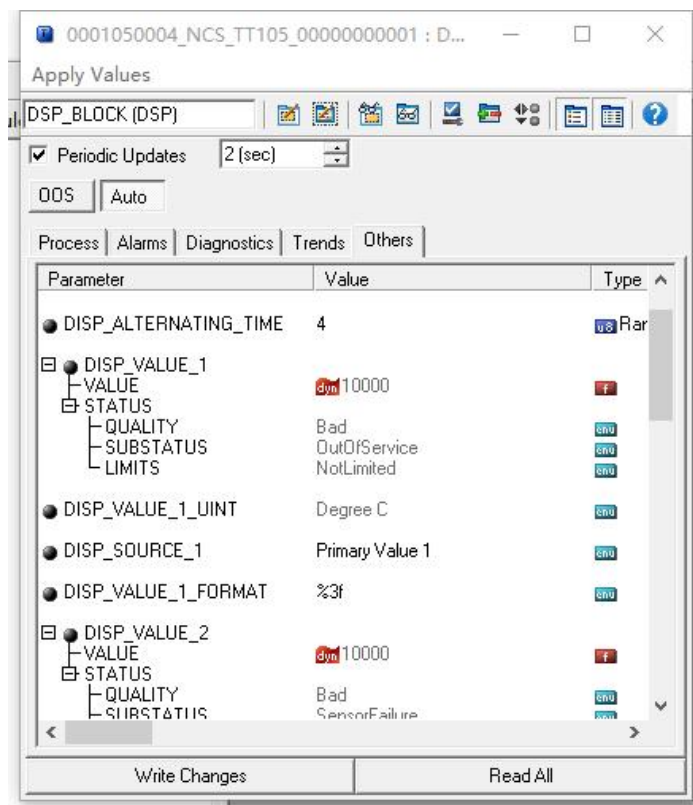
0001050004_NCS_TT105_00000000001 : D...

Apply Values

DSP_BLOCK (DSP)

Periodic Updates 2 (sec)

OOS Auto

Process | Alarms | Diagnostics | Trends | Others

| Parameter | Value | Type |
|---|---|---|
| DISP_ALTERNATING_TIME | 4 | u8 Rar |
| DISP_VALUE_1 | | |
| VALUE | dyn 10000 | f |
| STATUS | | |
| QUALITY | Bad | enu |
| SUBSTATUS | OutOfService | enu |
| LIMITS | NotLimited | enu |
| DISP_VALUE_1_UINT | Degree C | enu |
| DISP_SOURCE_1 | Primary Value 1 | enu |
| DISP_VALUE_1_FORMAT | %3f | enu |
| DISP_VALUE_2 | | |
| VALUE | dyn 10000 | f |
| STATUS | | |
| QUALITY | Bad | enu |
| SUBSTATUS | SensorFailure | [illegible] |

Write Changes | Read All